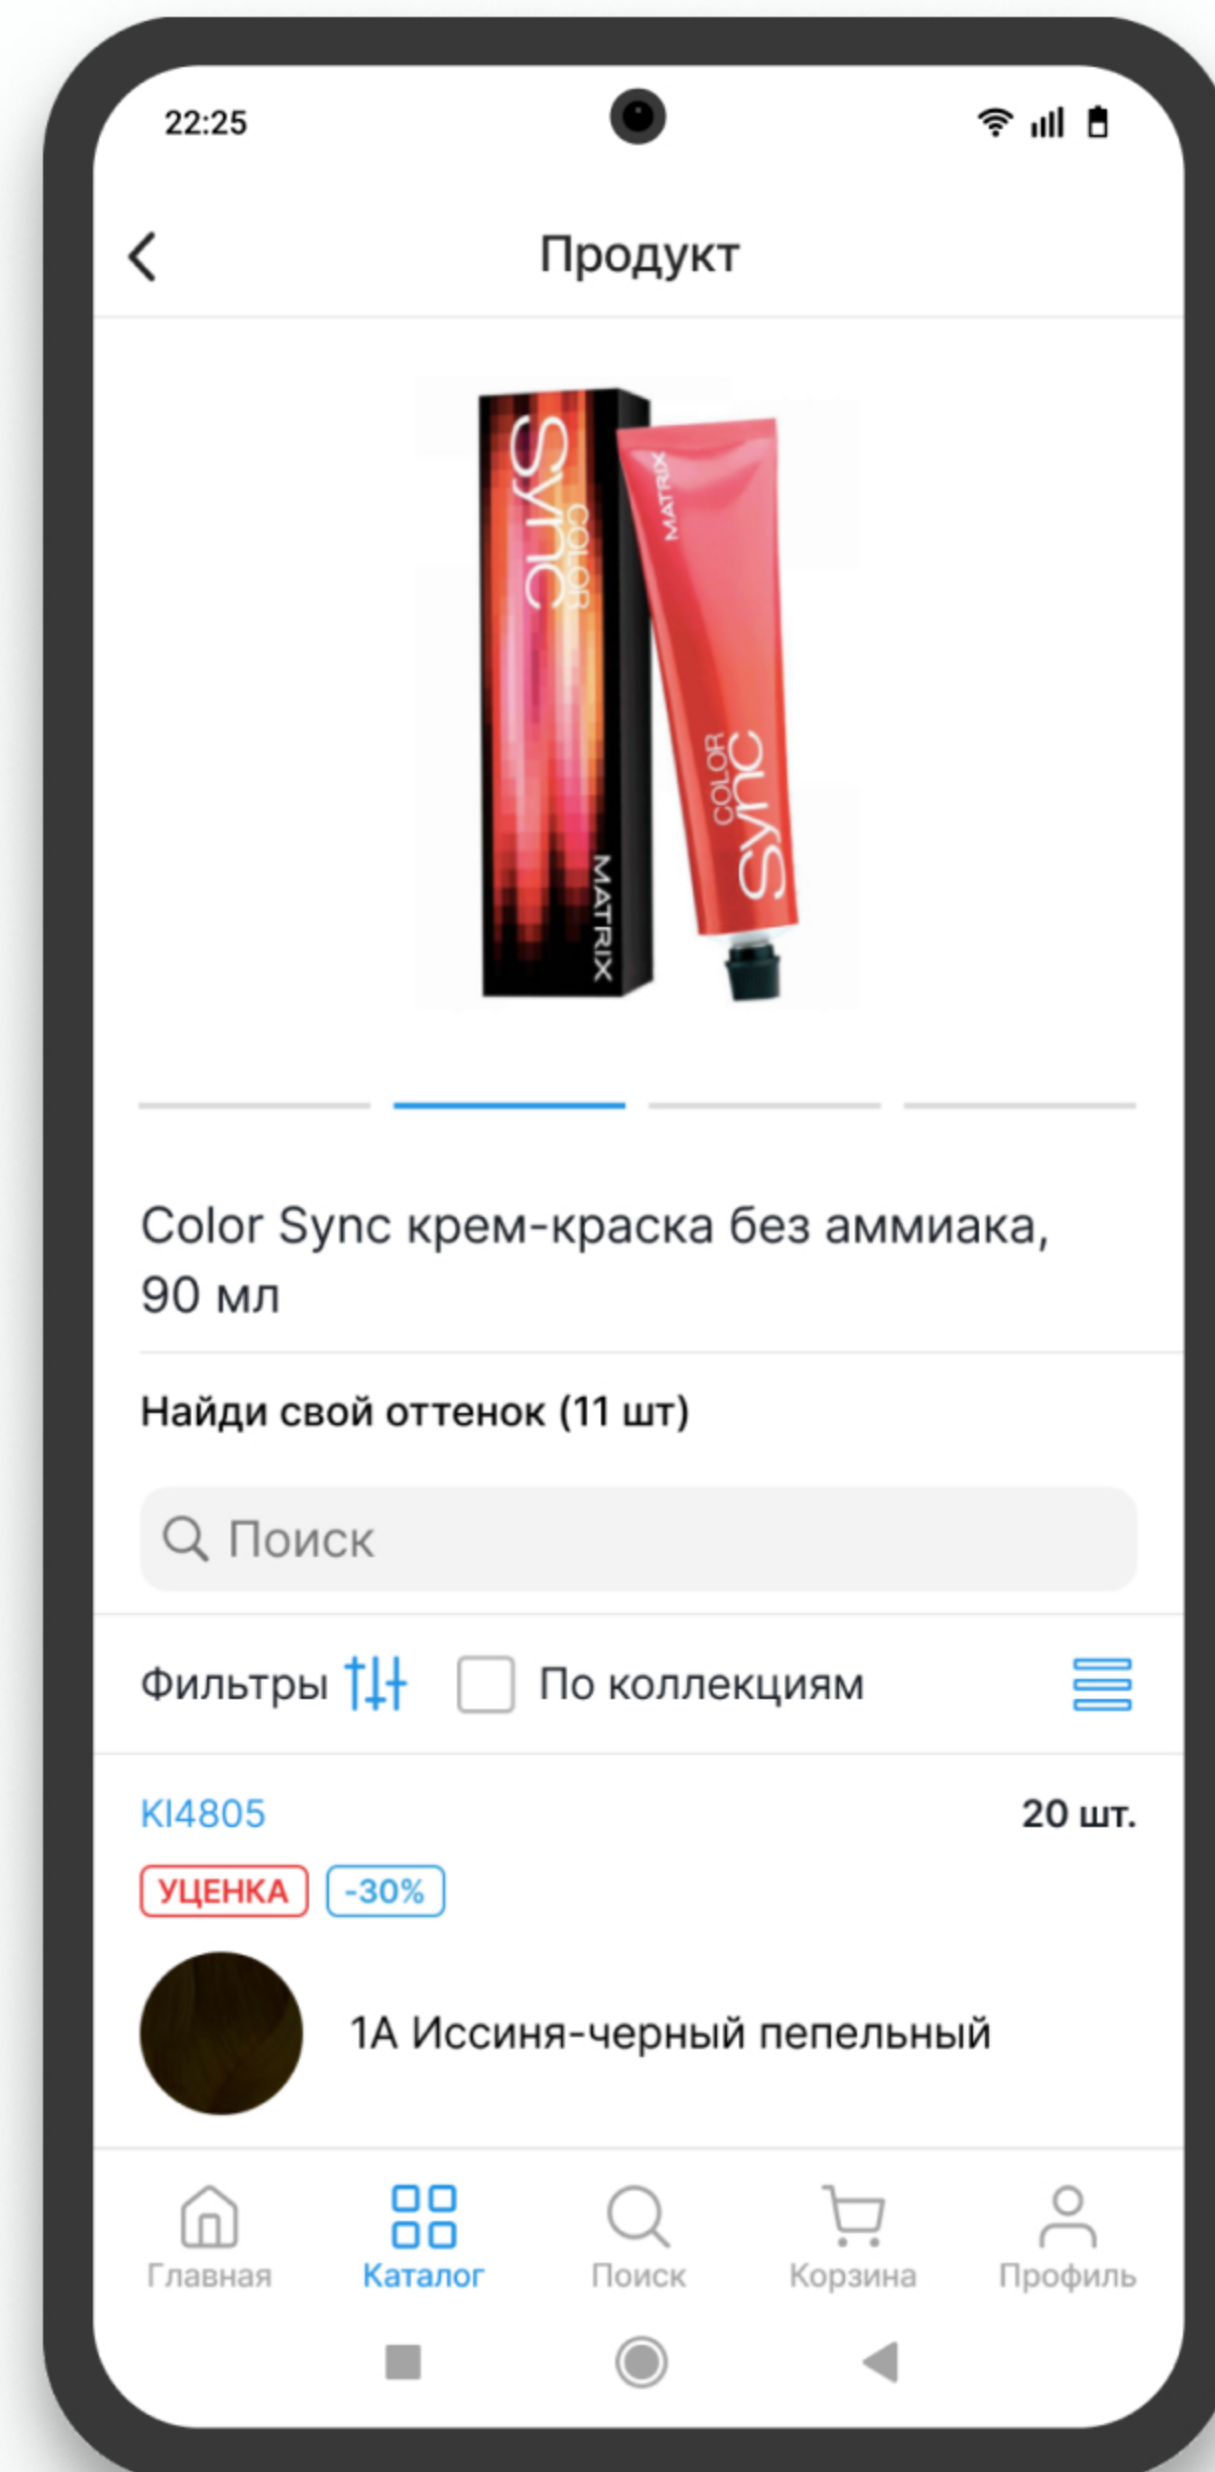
22:25

Продукт

COLOR Sync MATRIX

MATRIX COLOR Sync

Color Sync крем-краска без аммиака, 90 мл

Найди свой оттенок (11 шт)

Поиск

Фильтры

По коллекциям

KI4805

20 шт.

УЦЕНКА

-30%

1А Иссиня-черный пепельный

Главная

Каталог

Поиск

Корзина

Профиль